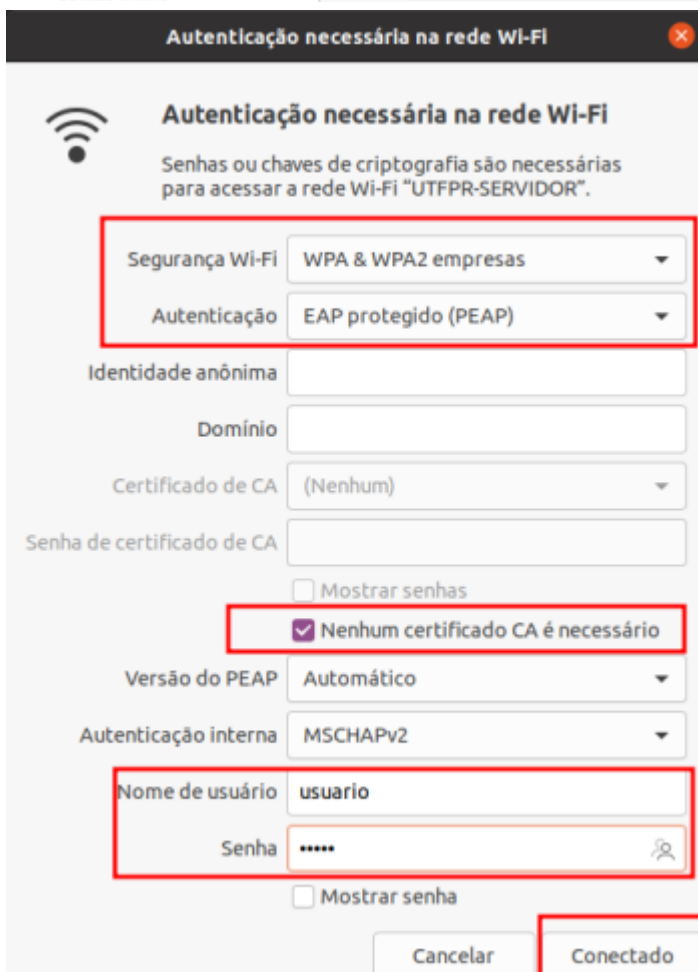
Autenticação necessária na rede Wi-Fi

Autenticação necessária na rede Wi-Fi

Senhas ou chaves de criptografia são necessárias para acessar a rede Wi-Fi "UTFPR-SERVIDOR".

Segurança Wi-Fi WPA & WPA2 empresas

Autenticação EAP protegido (PEAP)

Identidade anônima

Domínio

Certificado de CA (Nenhum)

Senha de certificado de CA

Mostrar senhas

Nenhum certificado CA é necessário

Versão do PEAP Automático

Autenticação interna MSCHAPv2

Nome de usuário usuario

Senha •••••

Mostrar senha

Cancelar Conectado